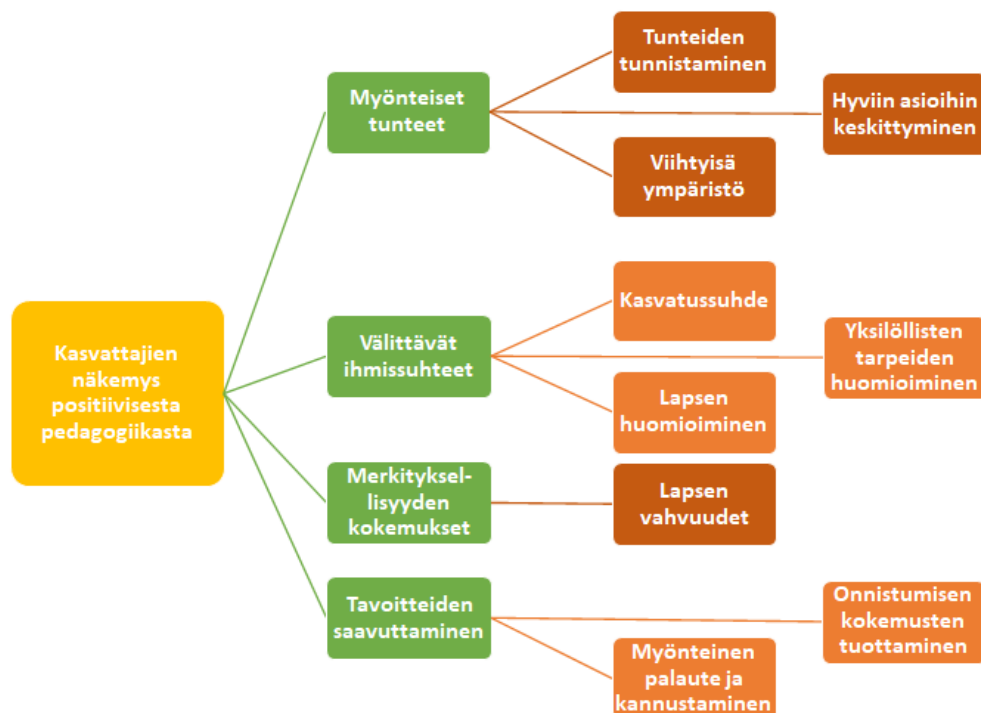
Kasvattajien näkemys positiivisesta pedagogiikasta

Myönteiset tunteet

Tunteiden tunnistaminen

Hyviin asioihin keskittyminen

Viihtyisä ympäristö

Välittävät ihmissuhteet

Kasvatussuhde

Yksilöllisten tarpeiden huomioiminen

Lapsen huomioiminen

Merkityksellisyyden kokemukset

Lapsen vahvuudet

Tavoitteiden saavuttaminen

Onnistumisen kokemusten tuottaminen

Myönteinen palaute ja kannustaminen